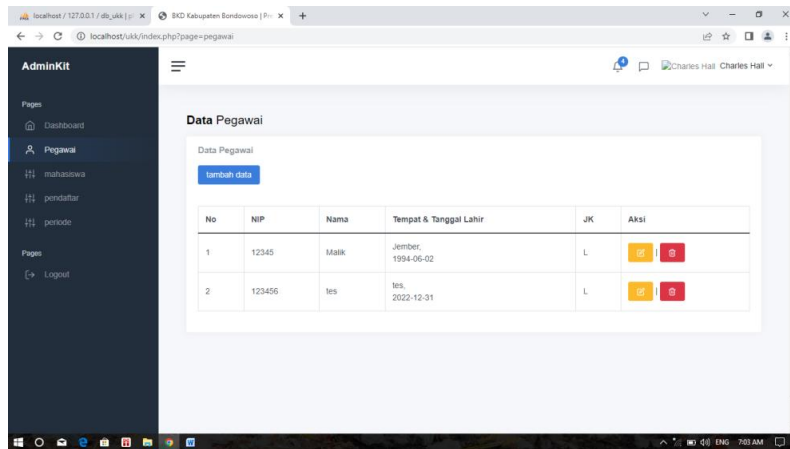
localhost / 127.0.0.1 / db_ukk | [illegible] ×
BKD Kabupaten Bondowoso | Pr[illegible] ×
+

localhost/ukk/index.php?page=pegawai

AdminKit

Pages
Dashboard
Pegawai
mahasiswa
pendaftar
periode

Pages
Logout

4

Charles Hall Charles Hall

Data Pegawai

Data Pegawai

tambah data

| No | NIP | Nama | Tempat & Tanggal Lahir | JK | Aksi |
|---|---|---|---|---|---|
| 1 | 12345 | Malik | Jember, 1994-06-02 | L | \| |
| 2 | 123456 | tes | tes, 2022-12-31 | L | \| |

ENG 7:03 AM